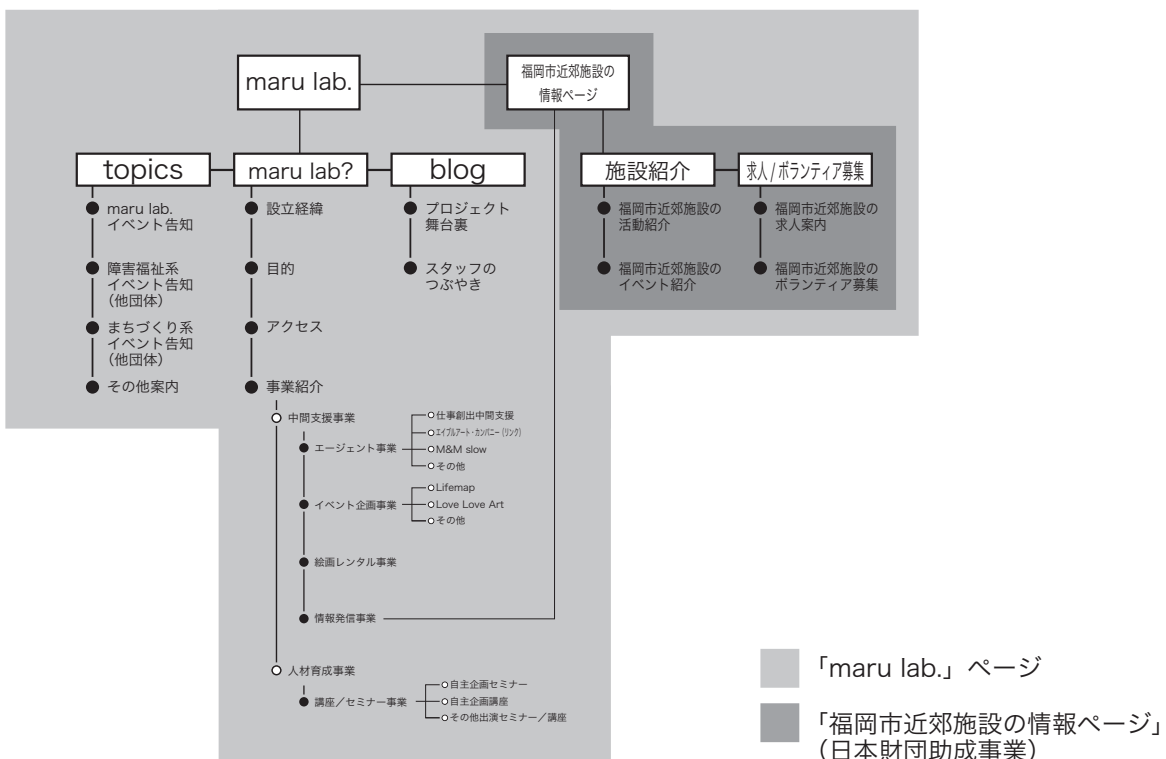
maru lab.

福岡市近郊施設の情報ページ

topics

maru lab? 

blog

施設紹介

求人/ボランティア募集

maru lab. イベント告知

障害福祉系 イベント告知 (他団体)

まちづくり系 イベント告知 (他団体)

その他案内

設立経緯

目的

アクセス

事業紹介

中間支援事業

エージェント事業

仕事創出中間支援

エイブルアート・カンパニー(リンク)

M&M slow

その他

イベント企画事業

Lifemap

Love Love Art

その他

絵画レンタル事業

情報発信事業

人材育成事業

講座/セミナー事業

自主企画セミナー

自主企画講座

その他出演セミナー/講座

プロジェクト舞台裏

スタッフのつぶやき

福岡市近郊施設の活動紹介

福岡市近郊施設のイベント紹介

福岡市近郊施設の求人案内

福岡市近郊施設のボランティア募集

「maru lab.」ページ

「福岡市近郊施設の情報ページ」(日本財団助成事業)